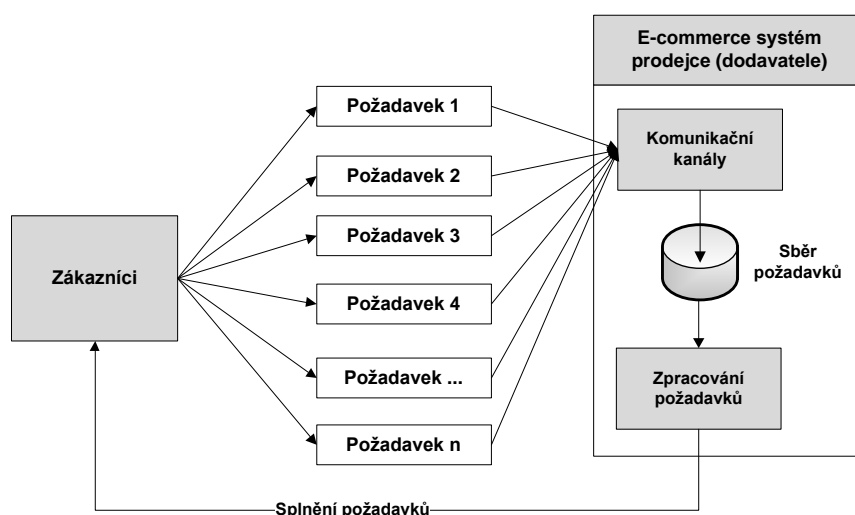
E-commerce systém prodejce (dodavatele)

Zákazníci

Požadavek 1

Požadavek 2

Požadavek 3

Požadavek 4

Požadavek ...

Požadavek n

Komunikační kanály

Sběr požadavků

Zpracování požadavků

Splnění požadavků